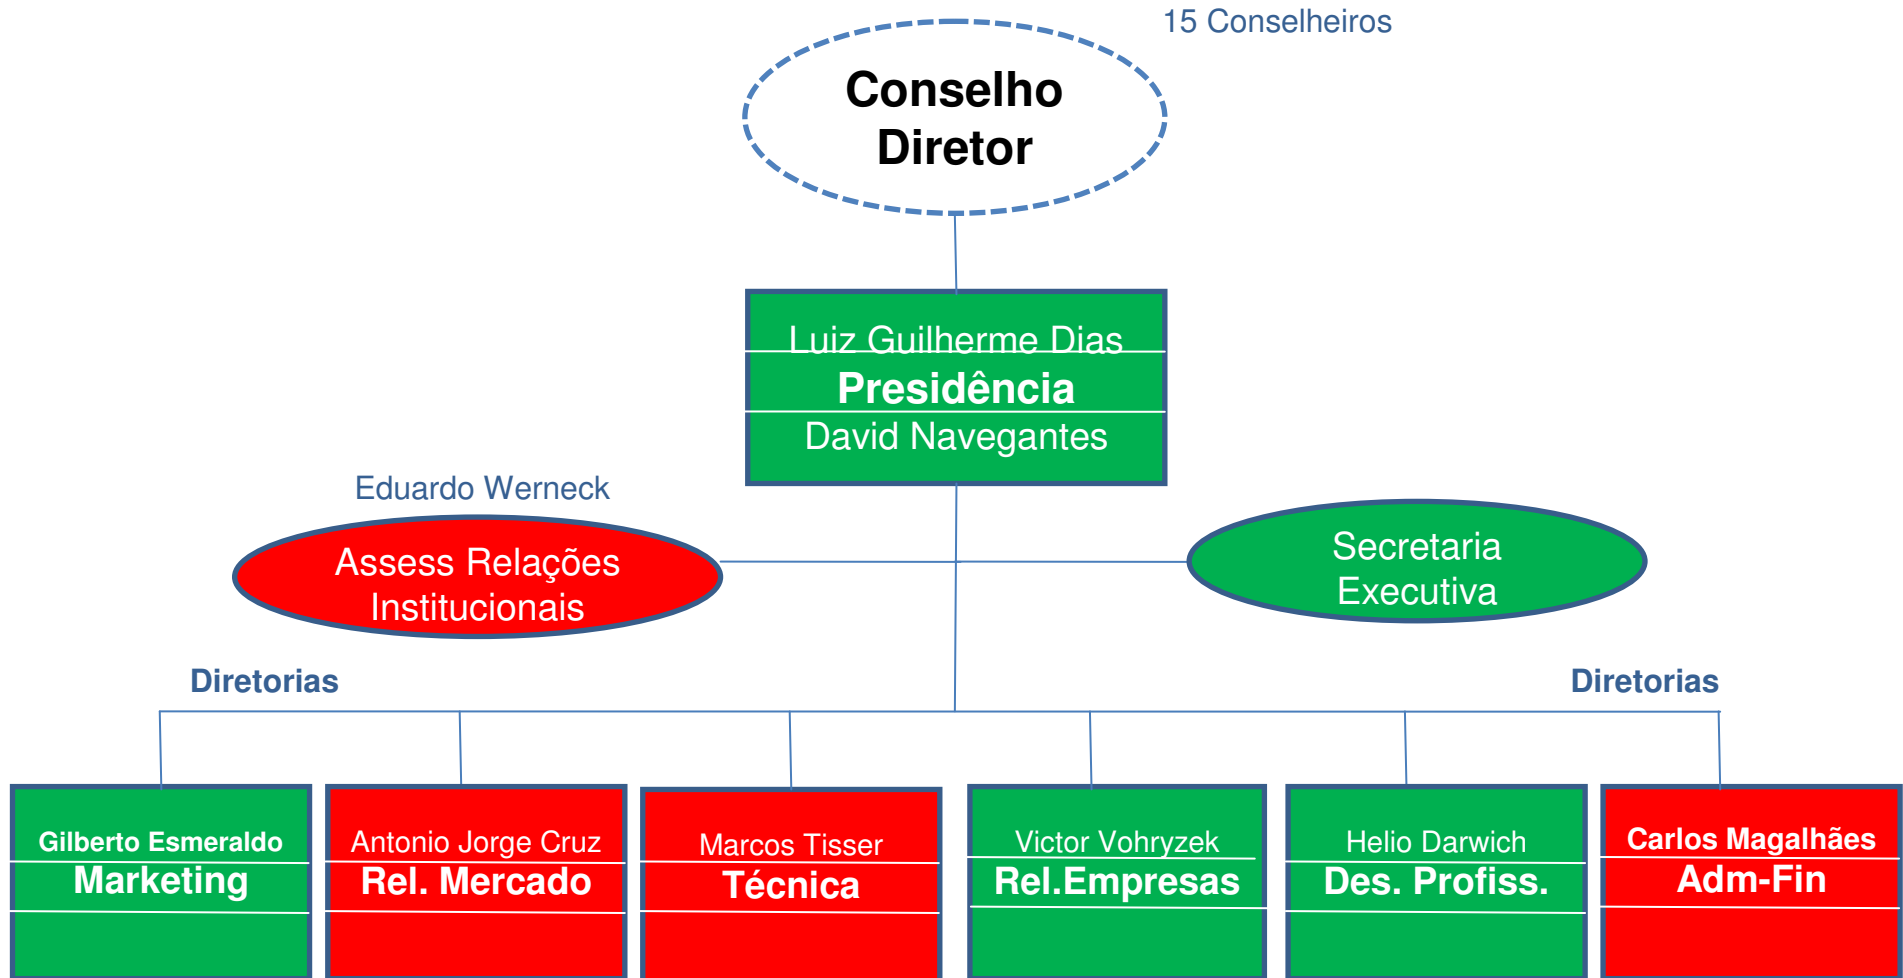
15 Conselheiros

Conselho Diretor

Luiz Guilherme Dias
Presidência
David Navegantes

Eduardo Werneck

Assess Relações Institucionais

Secretaria Executiva

Diretorias

Diretorias

Gilberto Esmeraldo
Marketing

Antonio Jorge Cruz
Rel. Mercado

Marcos Tisser
Técnica

Victor Vohryzek
Rel.Empresas

Helio Darwich
Des. Profiss.

Carlos Magalhães
Adm-Fin